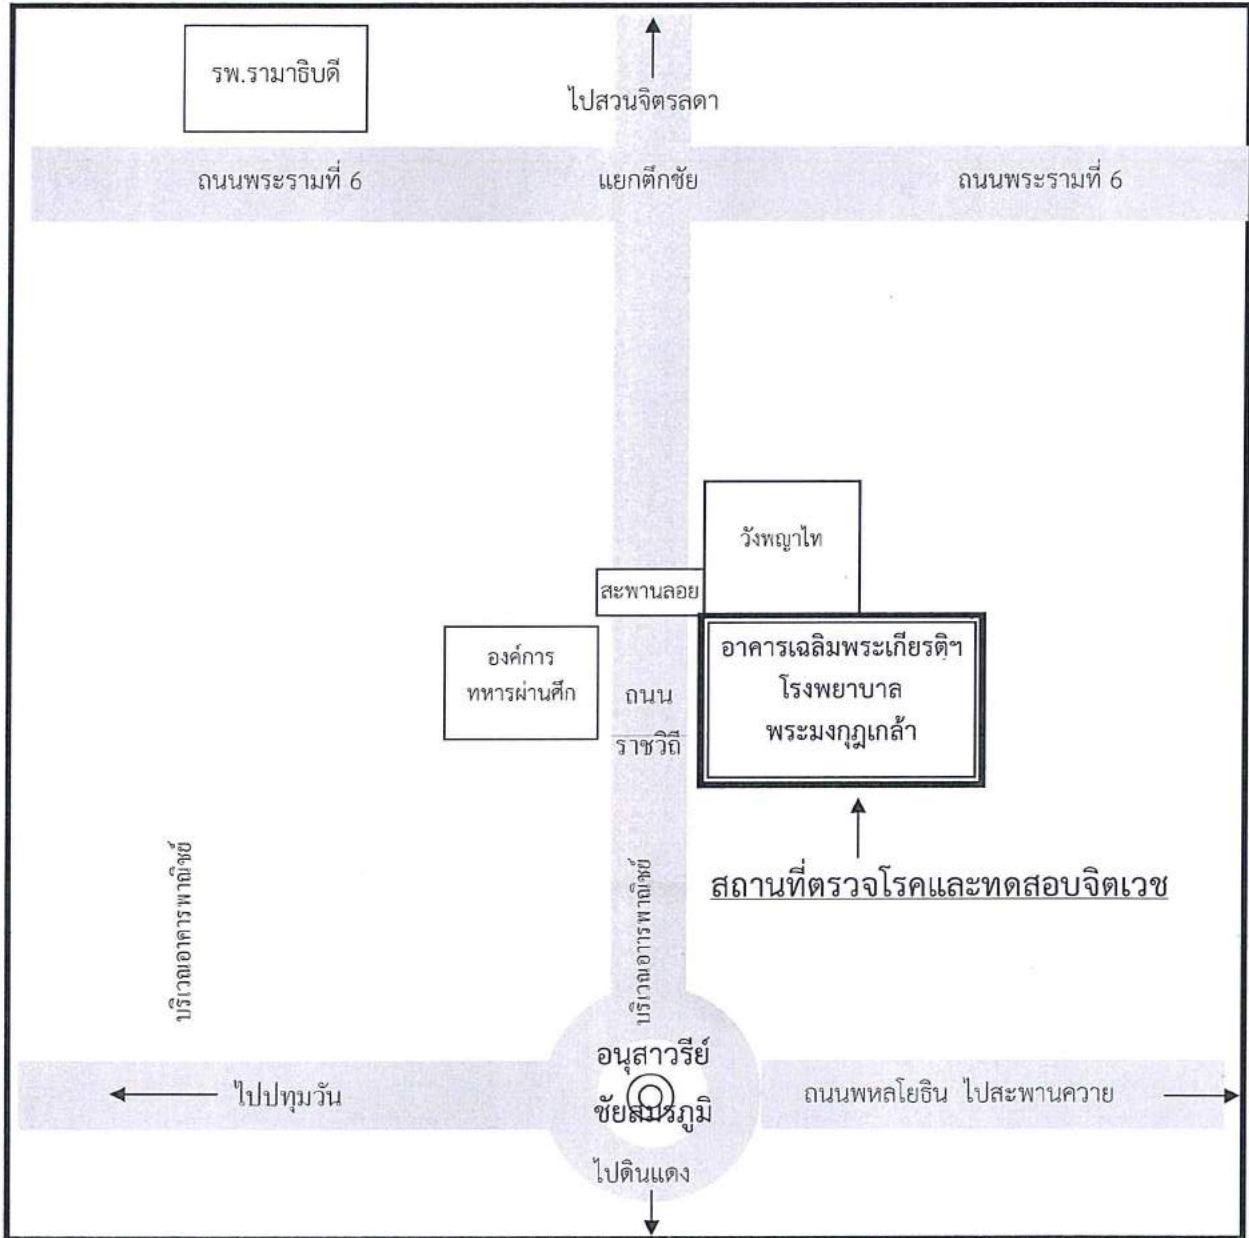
รพ.รามาธิบดี

ไปสวนจิตรลดา

ถนนพระรามที่ 6

แยกตึกชัย

ถนนพระรามที่ 6

วังพญาไท

สะพานลอย

องค์การ
ทหารผ่านศึก

ถนน
ราชวิถี

อาคารเฉลิมพระเกียรติฯ
โรงพยาบาล
พระมงกุฎเกล้า

สถานที่ตรวจโรคและทดสอบจิตเวช

บริเวณอาคารพาณิชย์

บริเวณอาคารพาณิชย์

อนุสาวรีย์
ชัยสมรภูมิ

ไปปทุมวัน

ถนนพหลโยธิน ไปสะพานควาย

ไปดินแดง